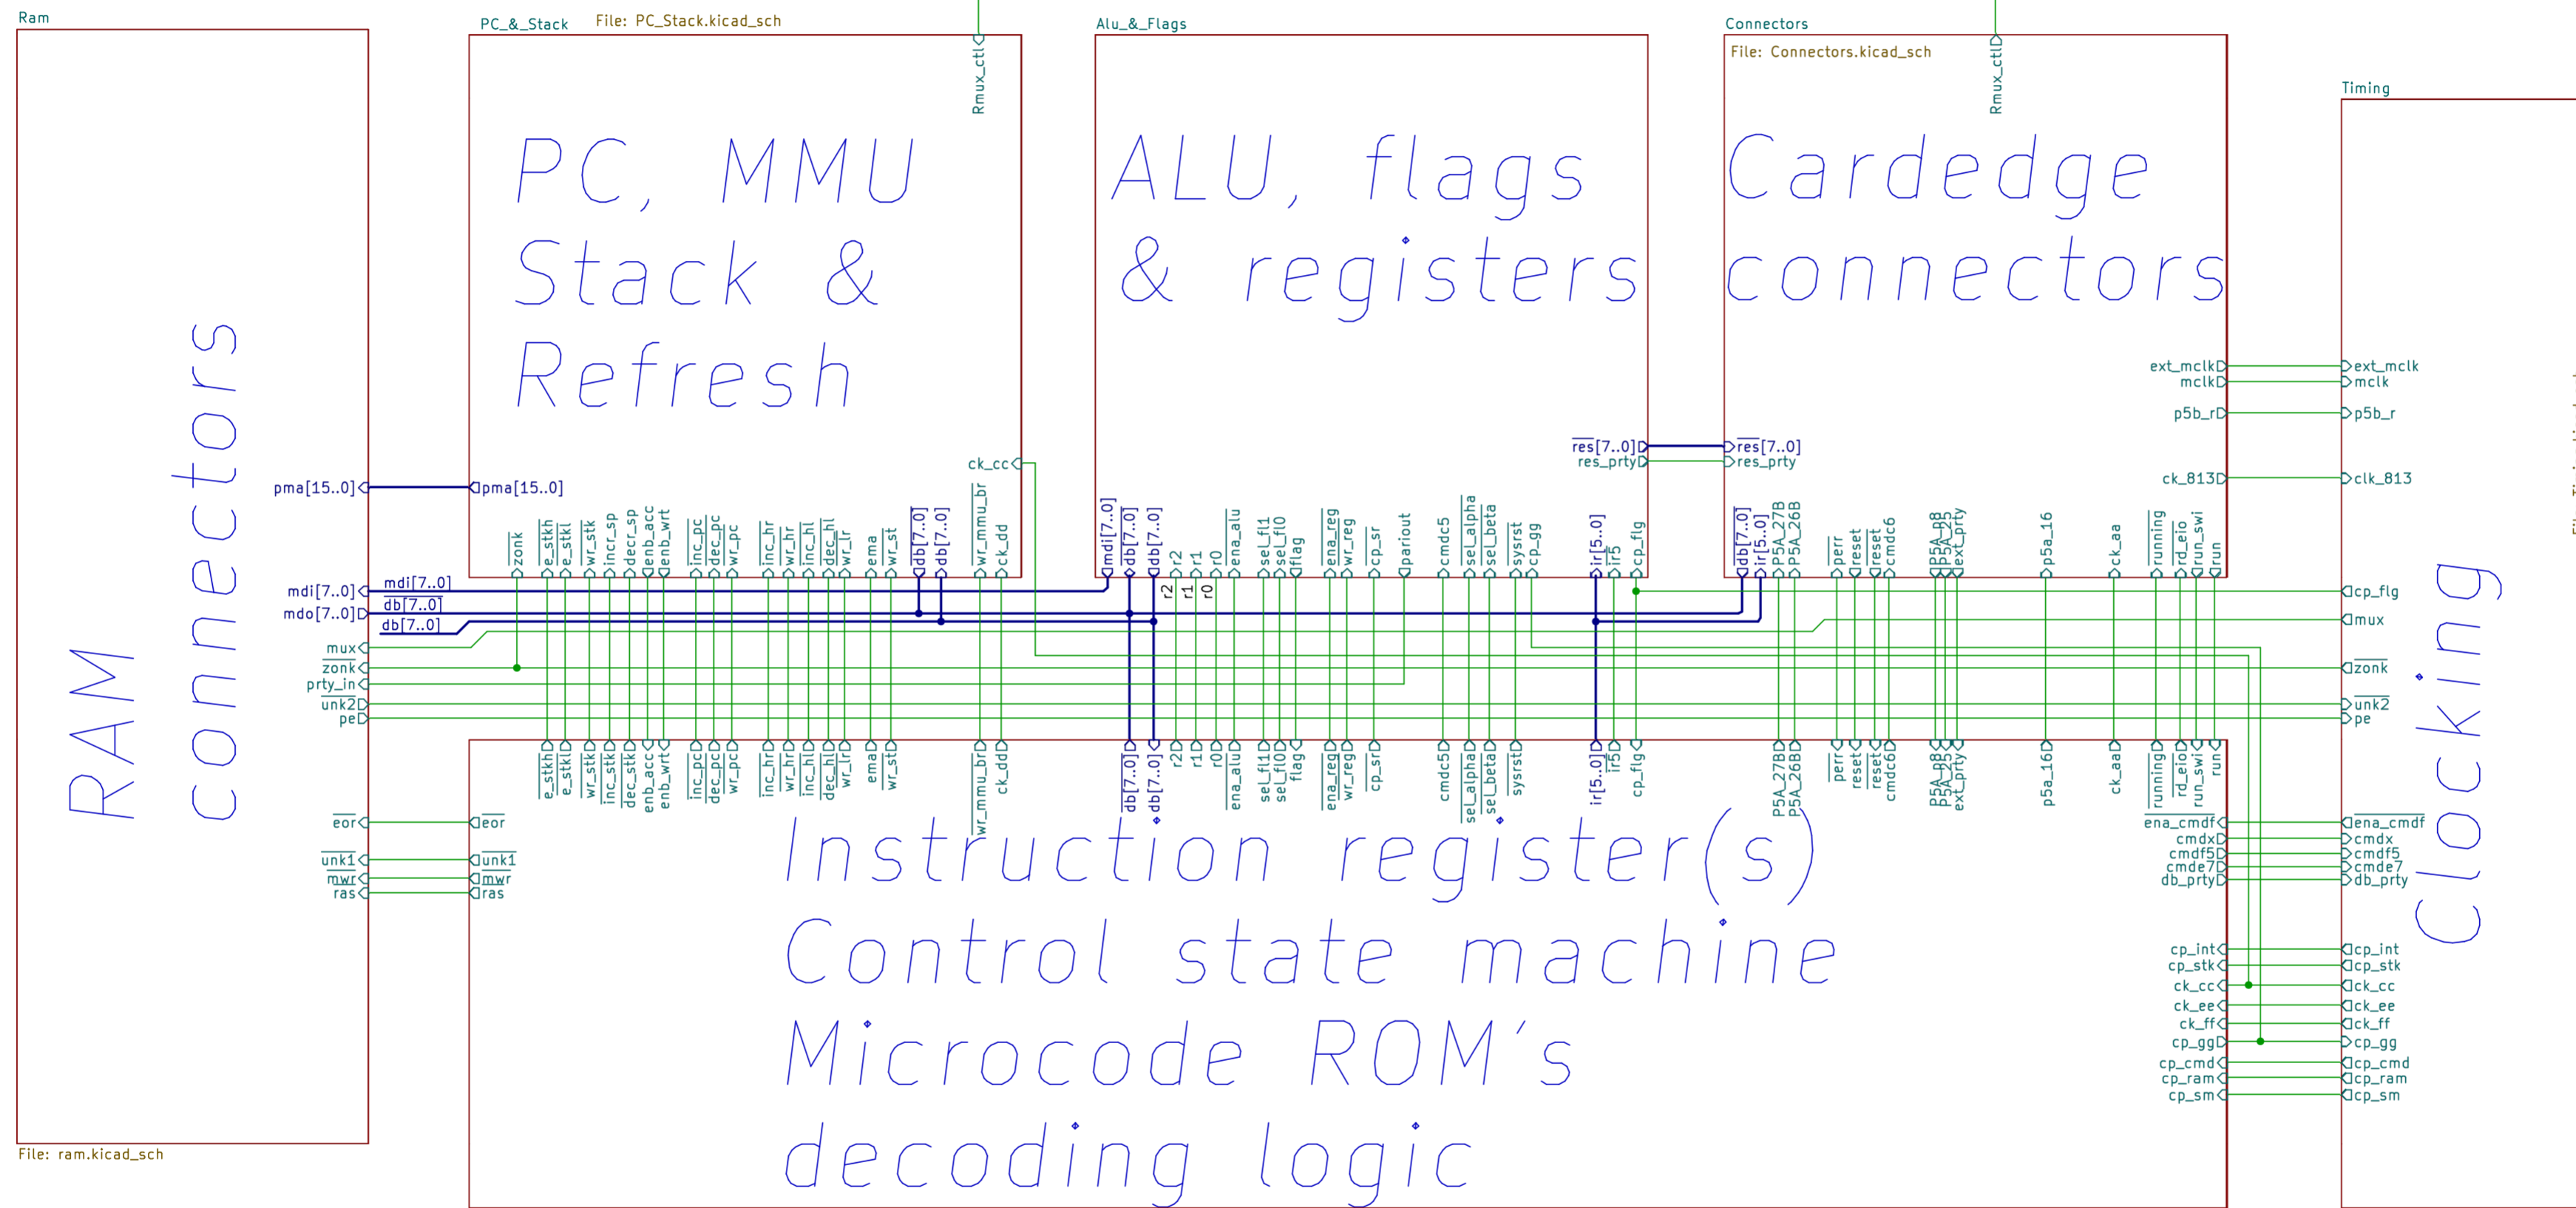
Ram

RAM connectors

pma[15..0]
mdi[7..0]
mdo[7..0]
mux
zonk
prty_in
unk2
pe
eor
unk1
mwr
ras

File: ram.kicad_sch

PC_&_Stack File: PC_Stack.kicad_sch

Rmux_ctl

PC, MMU Stack & Refresh

ck_cc
pma[15..0]
zonk e_stkh e_stkl wr_stk incr_sp decr_sp denb_acc denb_wrt inc_pc dec_pc wr_pc inc_hr wr_hr inc_hl dec_hl wr_lr ema wr_st db[7..0] db[7..0] wr_mmu_br ck_dd

mdi[7..0]
db[7..0]
db[7..0]

Alu_&_Flags

ALU, flags & registers

res[7..0]
res_prty

mdi[7..0] db[7..0] db[7..0] r2 r1 r0 ena_alu sel_fl1 sel_fl0 flag ena_reg wr_reg cp_sr pariout cmdc5 sel_alpha sel_beta sysrst cp_gg ir[5..0] ir5 cp_flg

r2 r1 r0

Connectors

File: Connectors.kicad_sch

Rmux_ctl

Cardedge connectors

ext_mclk
mclk
p5b_r
ck_813
res[7..0]
res_prty

db[7..0] ir[5..0] P5A_27B P5A_26B perr reset reset cmdc6 P5A_8B P5A_25 ext_prty p5a_16 ck_aa running rd_eio run_swi run

Timing

ext_mclk
mclk
p5b_r
clk_813
cp_flg
mux
zonk
unk2
pe
ena_cmdf
cmdx
cmdf5
cmde7
db_prty
cp_int
cp_stk
ck_cc
ck_ee
ck_ff
cp_gg
cp_cmd
cp_ram
cp_sm

Clocking

e_stkh e_stkl wr_stk inc_stk dec_stk enb_acc enb_wrt inc_pc dec_pc wr_pc inc_hr wr_hr inc_hl dec_hl wr_lr ema wr_st wr_mmu_br ck_dd db[7..0] db[7..0] r2 r1 r0 ena_alu sel_fl1 sel_fl0 flag ena_reg wr_reg cp_sr cmdc5 sel_alpha sel_beta sysrst ir[5..0] ir5 cp_flg P5A_27B P5A_26B perr reset reset cmdc6 P5A_8B P5A_25 ext_prty p5a_16 ck_aa running rd_eio run_swi run

eor
unk1
mwr
ras

Instruction register(s) Control state machine Microcode ROM's decoding logic

ena_cmdf
cmdx
cmdf5
cmde7
db_prty
cp_int
cp_stk
ck_cc
ck_ee
ck_ff
cp_gg
cp_cmd
cp_ram
cp_sm